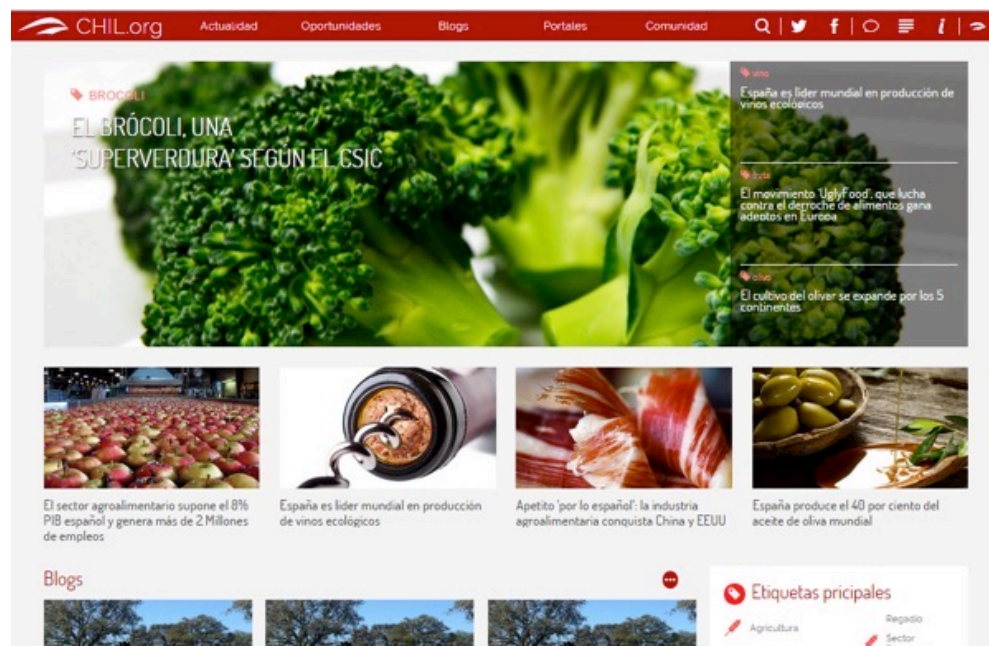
CHIL.org Actualidad Oportunidades Blogs Portales Comunidad

BROCOLI

EL BRÓCOLI, UNA 'SUPERVERDURA' SEGÚN EL CSIC

vino

España es líder mundial en producción de vinos ecológicos

fruta

El movimiento 'UglyFood', que lucha contra el derroche de alimentos gana adeptos en Europa

olivo

El cultivo del olivar se expande por los 5 continentes

El sector agroalimentario supone el 8% PIB español y genera más de 2 Millones de empleos

España es líder mundial en producción de vinos ecológicos

Apetito 'por lo español': la industria agroalimentaria conquista China y EEUU

España produce el 40 por ciento del aceite de oliva mundial

Blogs

Etiquetas pricipales

Agricultura

Regadío

Sector